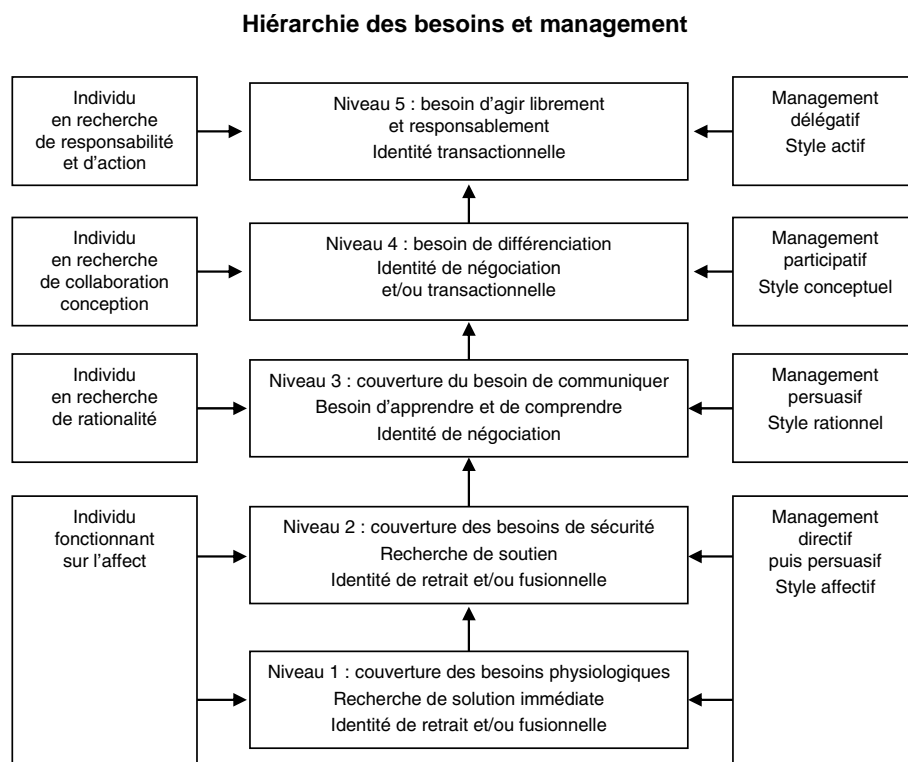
Hiérarchie des besoins et management

Individu en recherche de responsabilité et d'action

Niveau 5 : besoin d'agir librement et responsablement
Identité transactionnelle

Management délégatif
Style actif

Individu en recherche de collaboration conception

Niveau 4 : besoin de différenciation
Identité de négociation et/ou transactionnelle

Management participatif
Style conceptuel

Individu en recherche de rationalité

Niveau 3 : couverture du besoin de communiquer
Besoin d'apprendre et de comprendre
Identité de négociation

Management persuasif
Style rationnel

Individu fonctionnant sur l'affect

Niveau 2 : couverture des besoins de sécurité
Recherche de soutien
Identité de retrait et/ou fusionnelle

Management directif puis persuasif
Style affectif

Niveau 1 : couverture des besoins physiologiques
Recherche de solution immédiate
Identité de retrait et/ou fusionnelle